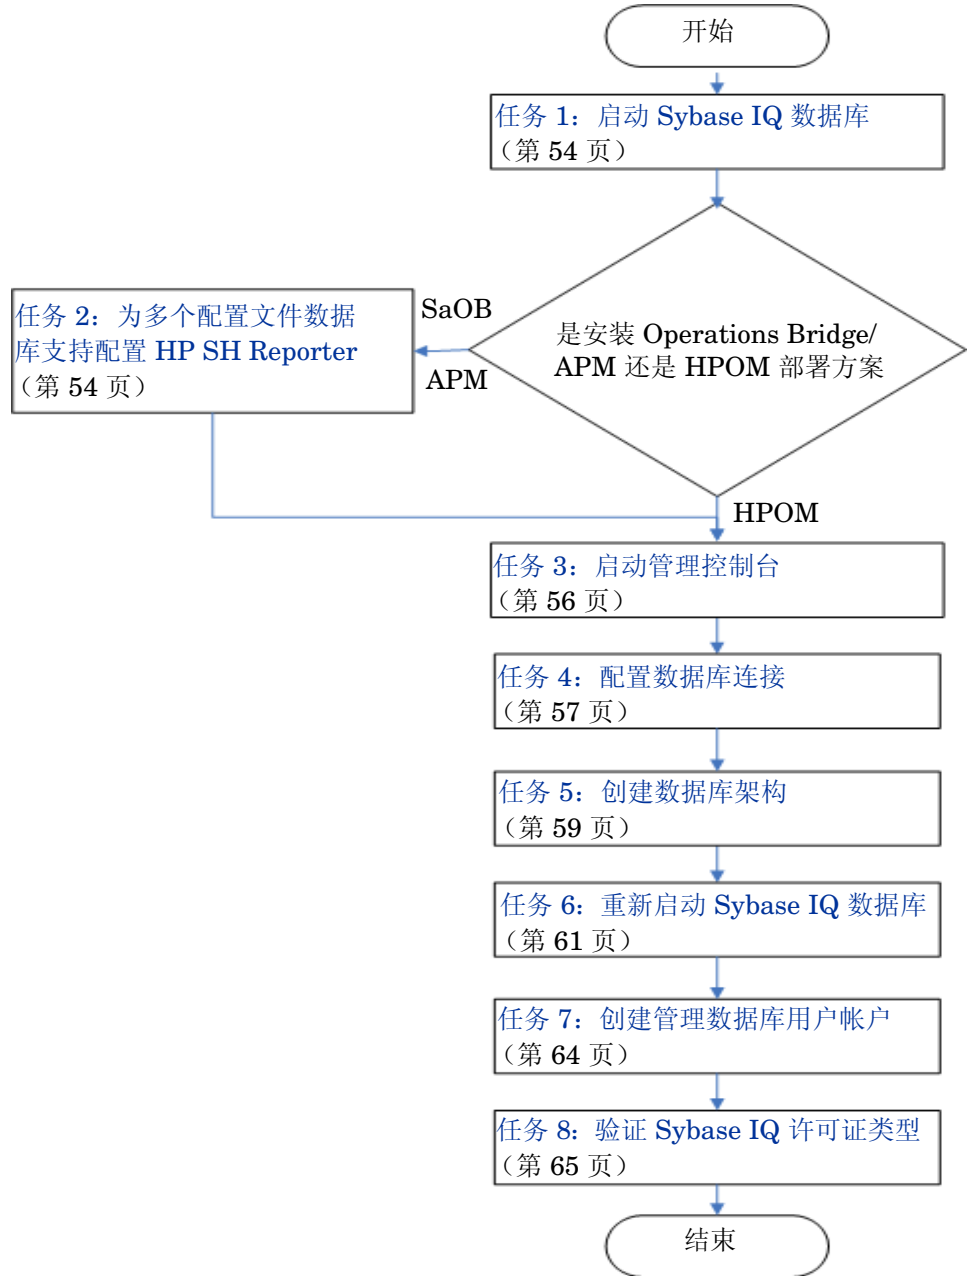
开始

任务 1：启动 Sybase IQ 数据库
（第 54 页）

是安装 Operations Bridge/ APM 还是 HPOM 部署方案

SaOB

APM

任务 2：为多个配置文件数据库支持配置 HP SH Reporter
（第 54 页）

HPOM

任务 3：启动管理控制台
（第 56 页）

任务 4：配置数据库连接
（第 57 页）

任务 5：创建数据库架构
（第 59 页）

任务 6：重新启动 Sybase IQ 数据库
（第 61 页）

任务 7：创建管理数据库用户帐户
（第 64 页）

任务 8：验证 Sybase IQ 许可证类型
（第 65 页）

结束